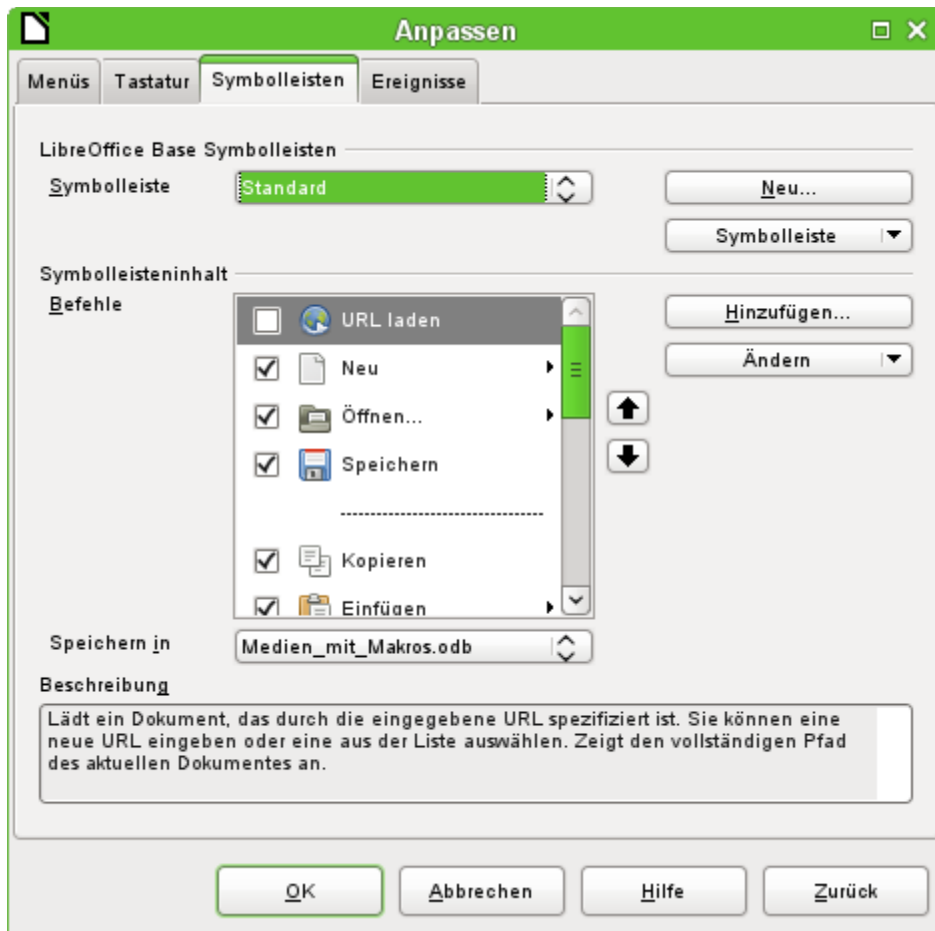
Anpassen

Menüs
Tastatur
Symbolleisten
Ereignisse

LibreOffice Base Symbolleisten

Symbolleiste
Standard

Neu...

Symbolleiste

Symbolleisteninhalt

Befehle

URL laden
Neu
Öffnen...
Speichern
Kopieren
Einfügen

Hinzufügen...

Ändern

Speichern in
Medien_mit_Makros.odb

Beschreibung

Lädt ein Dokument, das durch die eingegebene URL spezifiziert ist. Sie können eine neue URL eingeben oder eine aus der Liste auswählen. Zeigt den vollständigen Pfad des aktuellen Dokumentes an.

OK
Abbrechen
Hilfe
Zurück